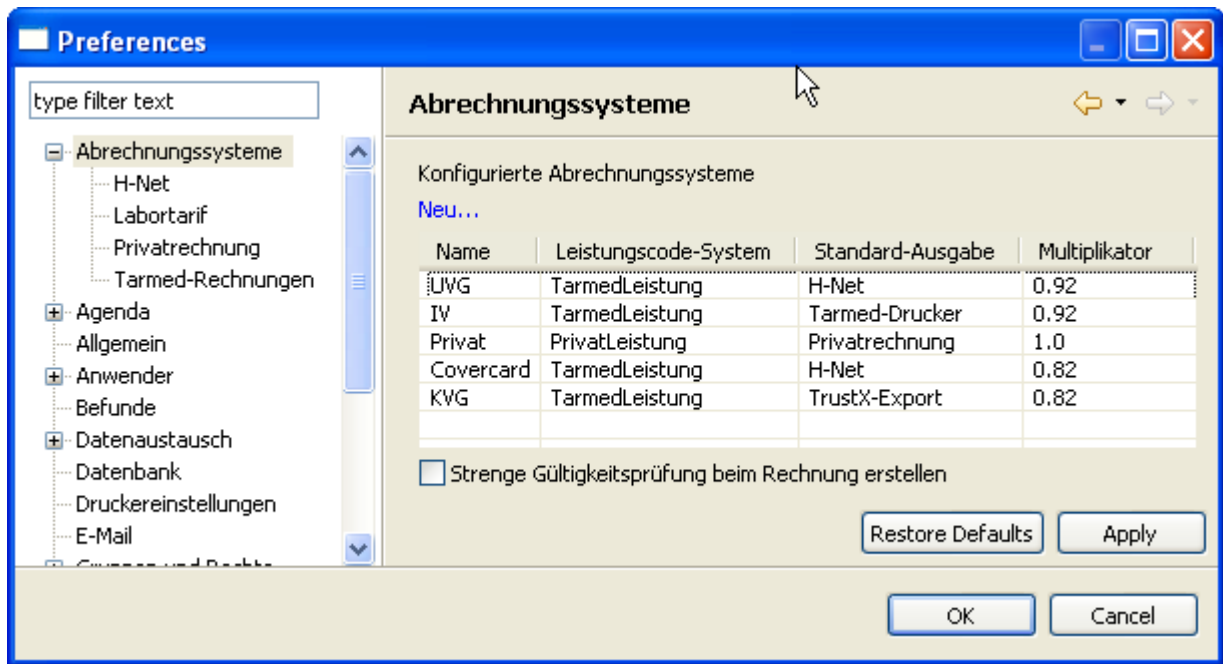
Preferences

type filter text

Abrechnungssysteme
H-Net
Labortarif
Privatrechnung
Tarmed-Rechnungen
Agenda
Allgemein
Anwender
Befunde
Datenaustausch
Datenbank
Druckereinstellungen
E-Mail
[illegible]

Abrechnungssysteme

Konfigurierte Abrechnungssysteme

Neu...

| Name | Leistungscode-System | Standard-Ausgabe | Multiplikator |
|---|---|---|---|
| UVG | TarmedLeistung | H-Net | 0.92 |
| IV | TarmedLeistung | Tarmed-Drucker | 0.92 |
| Privat | PrivatLeistung | Privatrechnung | 1.0 |
| Covercard | TarmedLeistung | H-Net | 0.82 |
| KVG | TarmedLeistung | TrustX-Export | 0.82 |

Strenge Gültigkeitsprüfung beim Rechnung erstellen

Restore Defaults
Apply

OK
Cancel